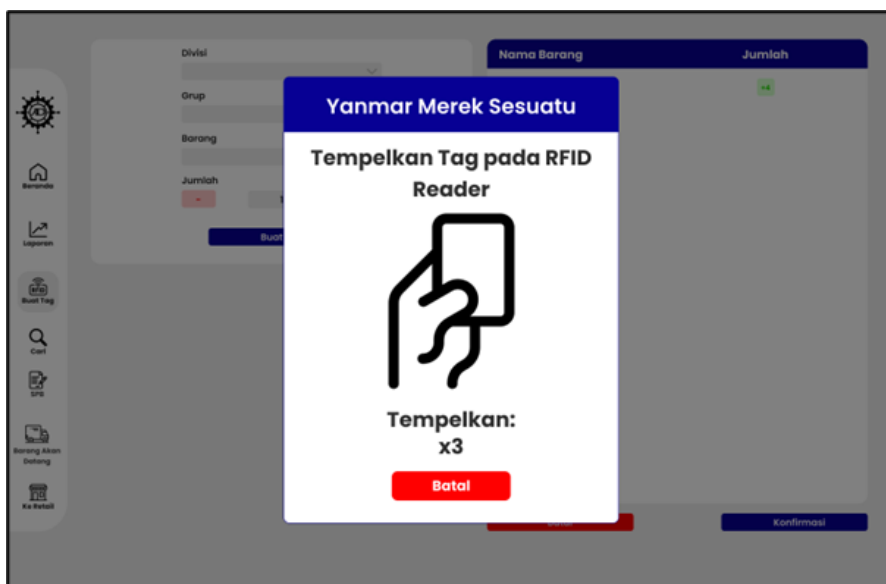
Divisi

Grup

Barang

Jumlah

-

Buat

Nama Barang

Jumlah

+4

Beranda

Laporan

RFID

Buat Tag

Cari

SPB

Barang Akan Datang

Ke Retail

Yanmar Merek Sesuatu

Tempelkan Tag pada RFID Reader

Tempelkan:
x3

Batal

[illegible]

Konfirmasi